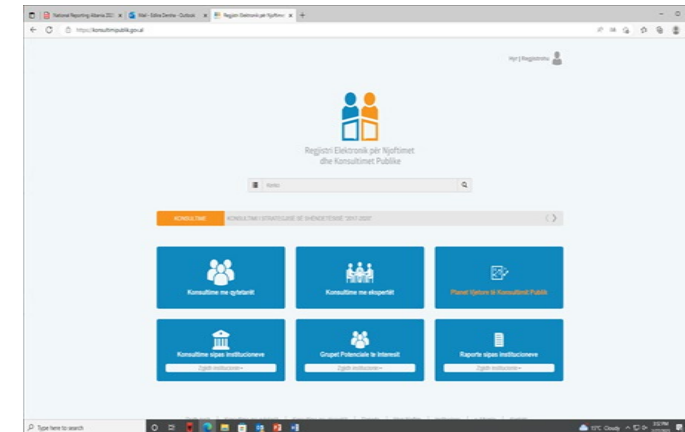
National Reporting Albania 2021 | Mail - Edlira Dersha - Outlook | Regjistri Elektronik për Njoftimet

https://konsultimipublik.gov.al

Hyr | Regjistrohu

Regjistri Elektronik për Njoftimet dhe Konsultimet Publike

Kerko

KONSULTIME | KONSULTIMI I STRATEGJISE SE SHENDETESISE "2021-2030"

Konsultime me qytetarët

Konsultime me ekspertët

Planet Vjetore të Konsultimit Publik

Konsultime sipas institucioneve
Zgjidh institucionin

Grupet Potenciale të Interesit
Zgjidh institucionin

Raporte sipas institucioneve
Zgjidh institucionin

Type here to search

10°C Cloudy